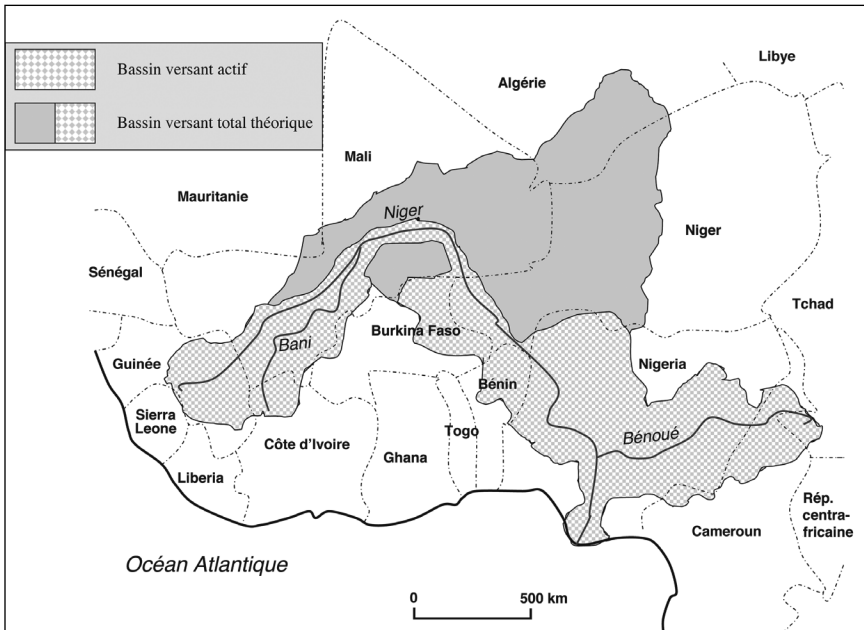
Bassin versant actif

Bassin versant total théorique

Libye

Algérie

Mali

Mauritanie

Niger

Niger

Sénégal

Tchad

Burkina Faso

Bani

Guinée

Nigeria

Bénin

Sierra Leone

Côte d'Ivoire

Ghana

Togo

Bénoué

Liberia

Rép. centra-fricaine

Cameroun

Océan Atlantique

0

500 km